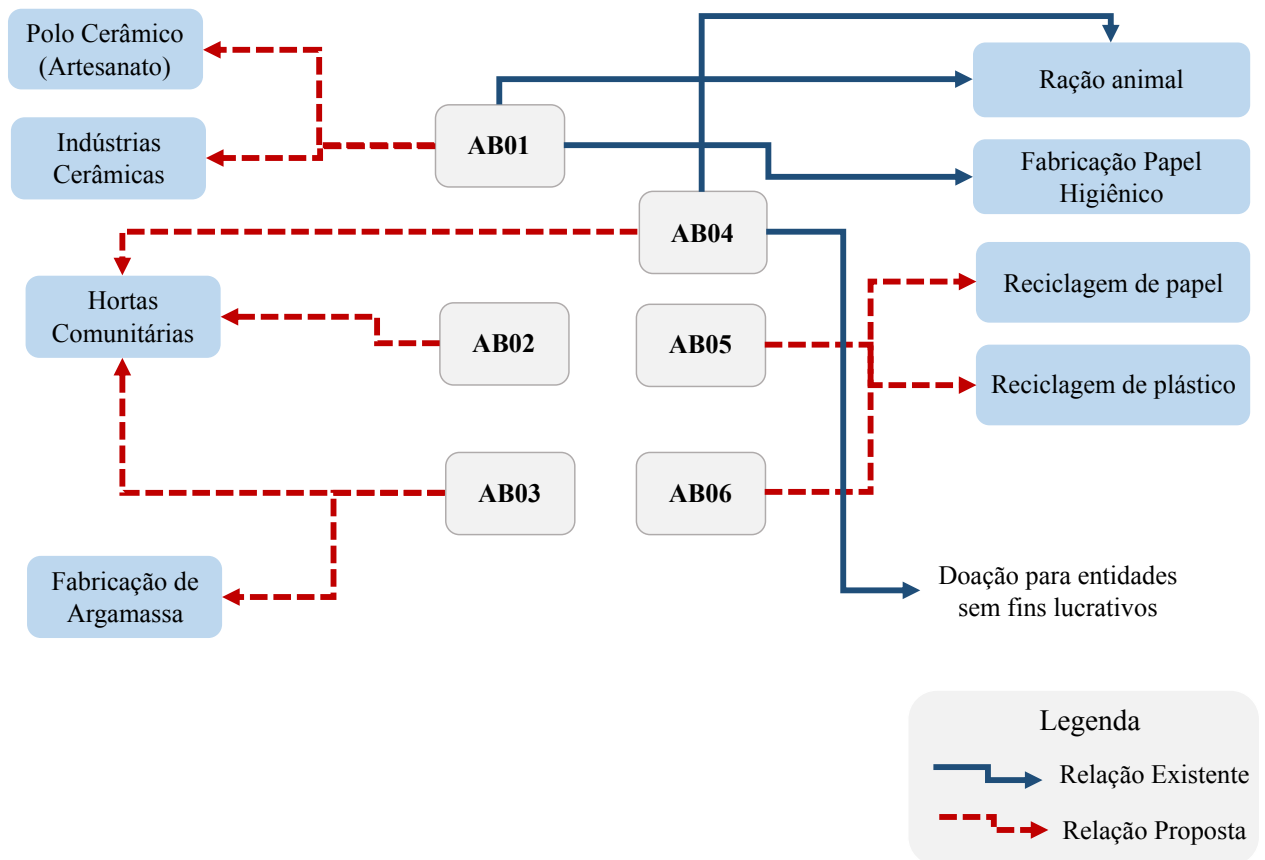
Polo Cerâmico (Artesanato)

Indústrias Cerâmicas

AB01

Ração animal

Fabricação Papel Higiênico

AB04

Hortas Comunitárias

AB02

AB05

Reciclagem de papel

Reciclagem de plástico

AB03

AB06

Fabricação de Argamassa

Doação para entidades sem fins lucrativos

Legenda

Relação Existente

Relação Proposta